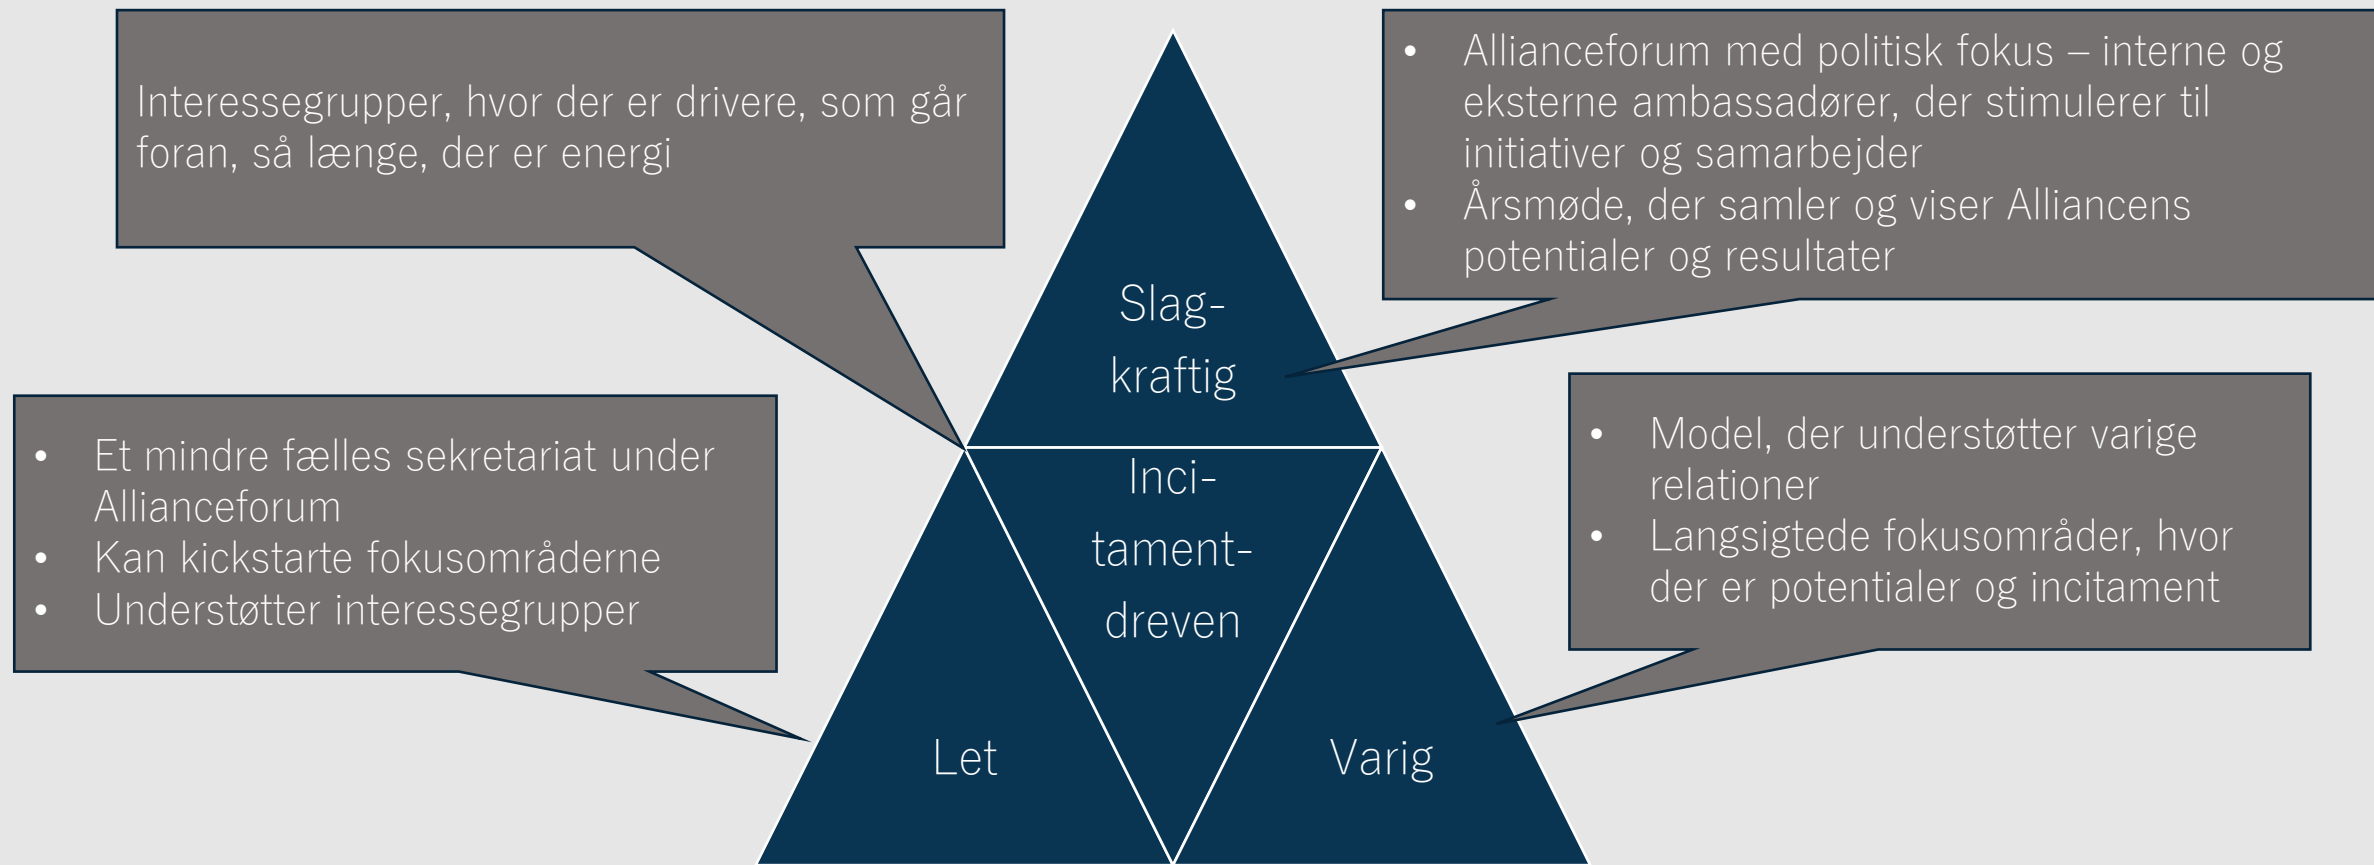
Interessegrupper, hvor der er drivere, som går foran, så længe, der er energi

- Allianceforum med politisk fokus – interne og eksterne ambassadører, der stimulerer til initiativer og samarbejder
- Årsmøde, der samler og viser Alliancens potentialer og resultater

Slag-
kraftig

Inci-
tament-
dreven

Let

Varig

- Et mindre fælles sekretariat under Allianceforum
- Kan kickstarte fokusområderne
- Understøtter interessegrupper

- Model, der understøtter varige relationer
- Langsigtede fokusområder, hvor der er potentialer og incitament